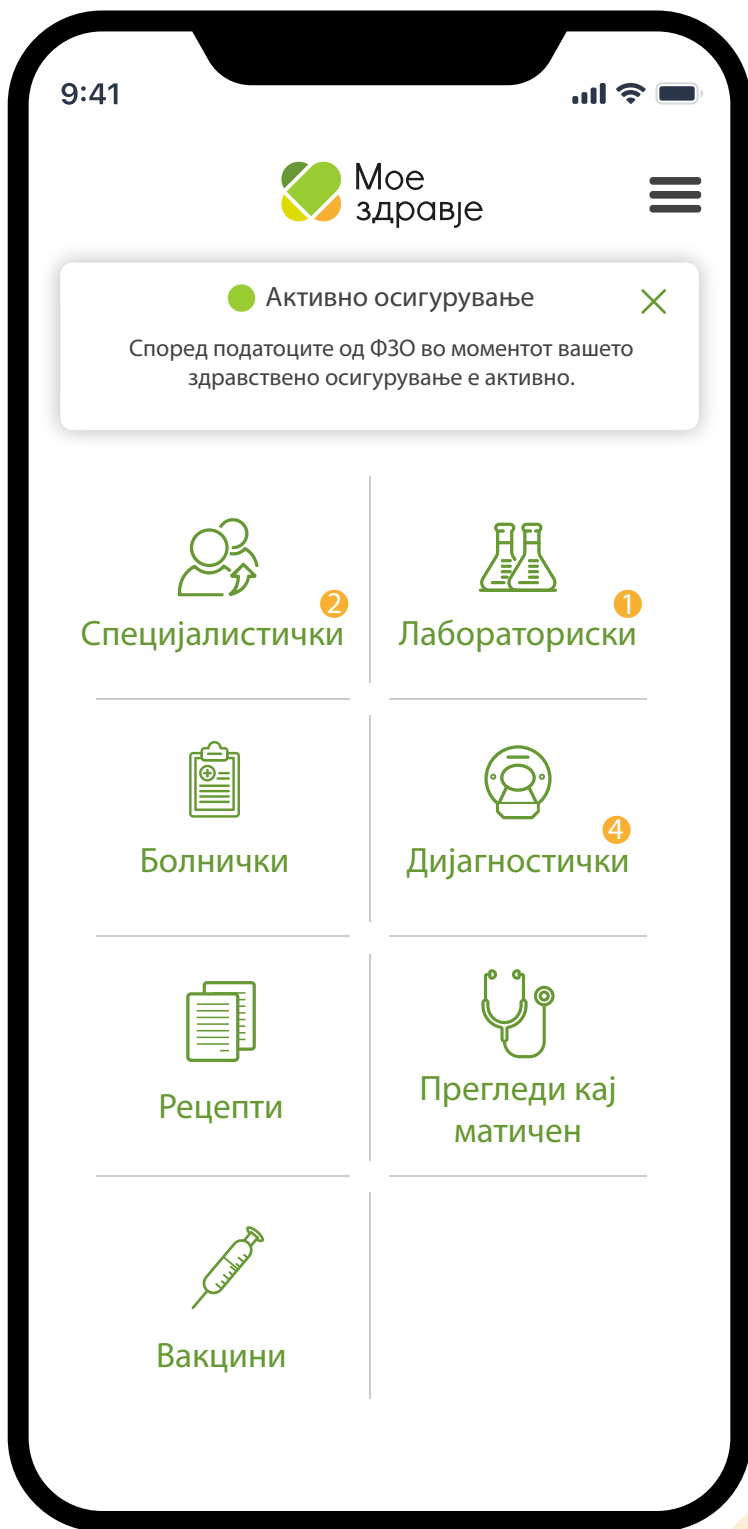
9:41

Мое здравје

Активно осигурување

Според податоците од ФЗО во моментот вашето здравствено осигурување е активно.

2
Специјалистички

1
Лабораториски

Болнички

4
Дијагностички

Рецепти

Прегледи кај матичен

Вакцини